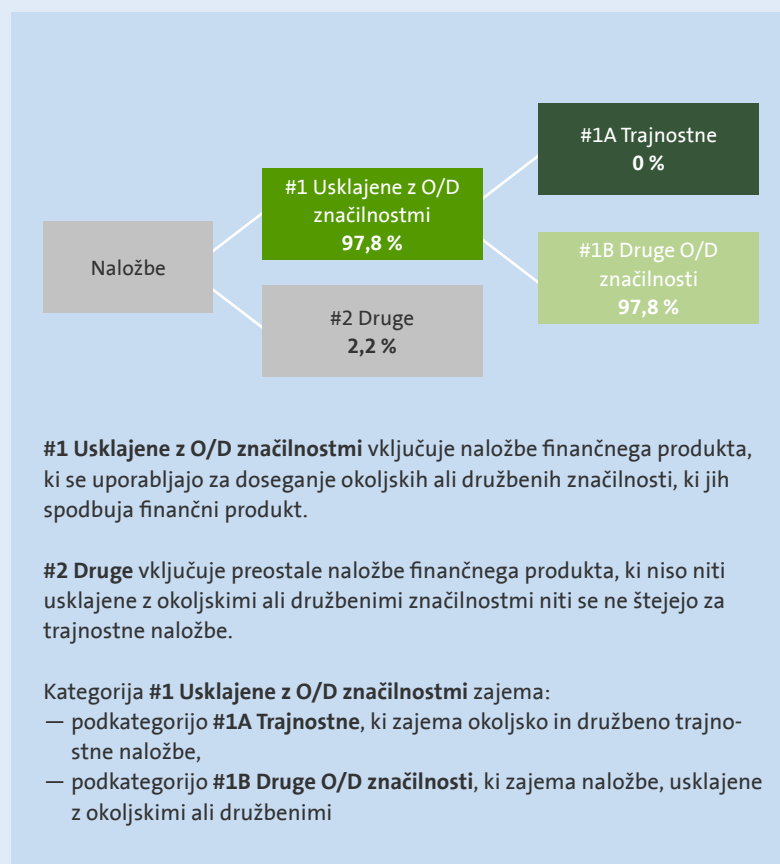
Naložbe

#1 Usklajene z O/D značilnostmi
**97,8 %**

#2 Druge
**2,2 %**

#1A Trajnostne
**0 %**

#1B Druge O/D značilnosti
**97,8 %**

**#1 Usklajene z O/D značilnostmi** vključuje naložbe finančnega produkta, ki se uporabljajo za doseganje okoljskih ali družbenih značilnosti, ki jih spodbuja finančni produkt.

**#2 Druge** vključuje preostale naložbe finančnega produkta, ki niso niti usklajene z okoljskimi ali družbenimi značilnostmi niti se ne štejejo za trajnostne naložbe.

Kategorija **#1 Usklajene z O/D značilnostmi** zajema:
— podkategorijo **#1A Trajnostne**, ki zajema okoljsko in družbeno trajnostne naložbe,
— podkategorijo **#1B Druge O/D značilnosti**, ki zajema naložbe, usklajene z okoljskimi ali družbenimi